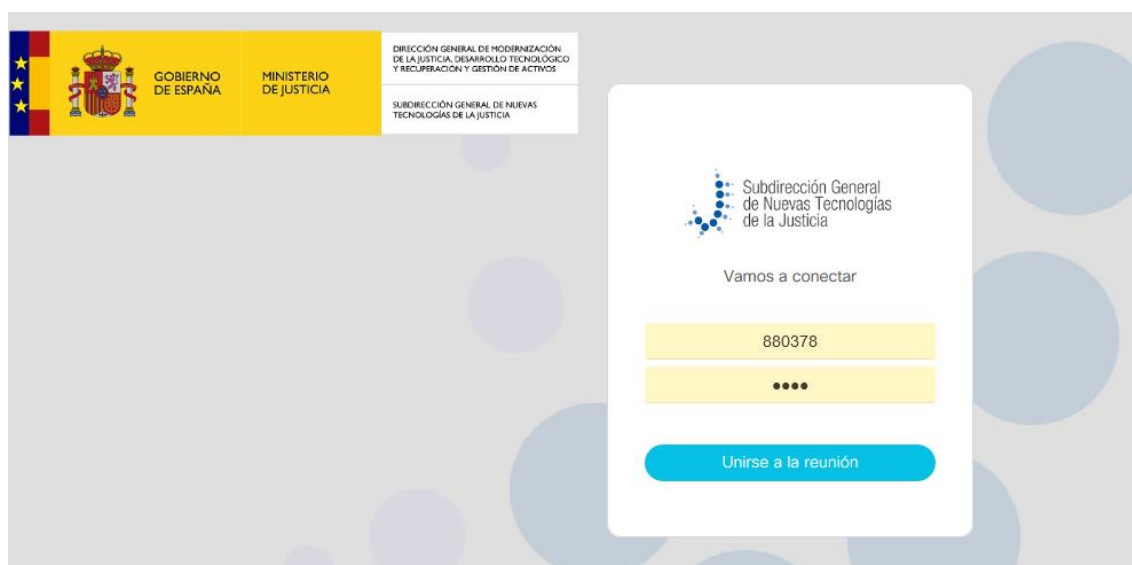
GOBIERNO DE ESPAÑA

MINISTERIO DE JUSTICIA

DIRECCIÓN GENERAL DE MODERNIZACIÓN DE LA JUSTICIA, DESARROLLO TECNOLÓGICO Y RECUPERACIÓN Y GESTIÓN DE ACTIVOS

SUBDIRECCIÓN GENERAL DE NUEVAS TECNOLOGÍAS DE LA JUSTICIA

Subdirección General de Nuevas Tecnologías de la Justicia

Vamos a conectar

880378

••••

Unirse a la reunión